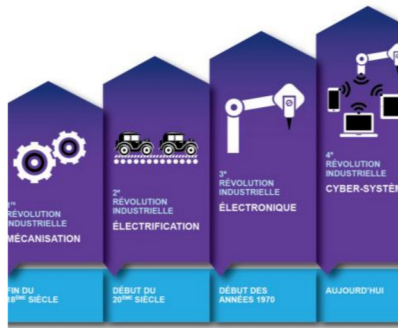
1ère
RÉVOLUTION
INDUSTRIELLE
MÉCANISATION

2e
RÉVOLUTION
INDUSTRIELLE
ÉLECTRIFICATION

3e
RÉVOLUTION
INDUSTRIELLE
ÉLECTRONIQUE

4e
RÉVOLUTION
INDUSTRIELLE
CYBER-SYSTÈ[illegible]

FIN DU
18ème SIÈCLE

DÉBUT DU
20ème SIÈCLE

DÉBUT DES
ANNÉES 1970

AUJOURD'HUI